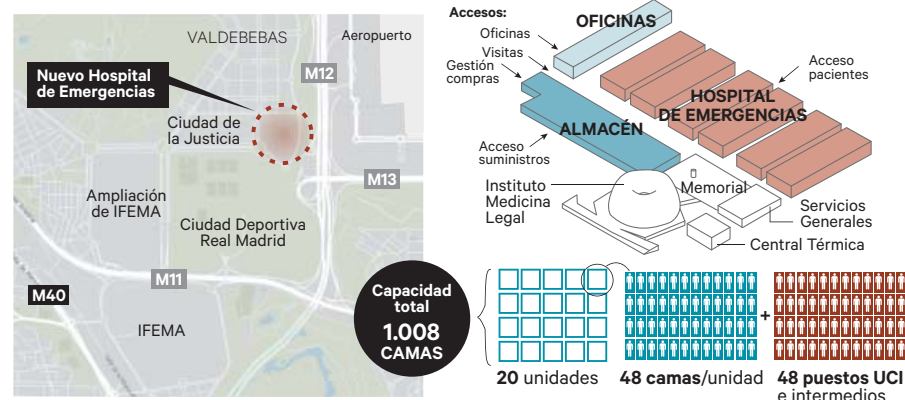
VALDEBEBAS

Aeropuerto

Nuevo Hospital de Emergencias

M12

Ciudad de la Justicia

M13

Ampliación de IFEMA

Ciudad Deportiva Real Madrid

M11

M40

IFEMA

Accesos:

Oficinas

Visitas

Gestión compras

OFICINAS

Acceso pacientes

HOSPITAL DE EMERGENCIAS

ALMACÉN

Acceso suministros

Instituto Medicina Legal

Memorial

Servicios Generales

Central Térmica

Capacidad total
1.008
CAMAS

20 unidades

48 camas/unidad

+

48 puestos UCI e intermedios